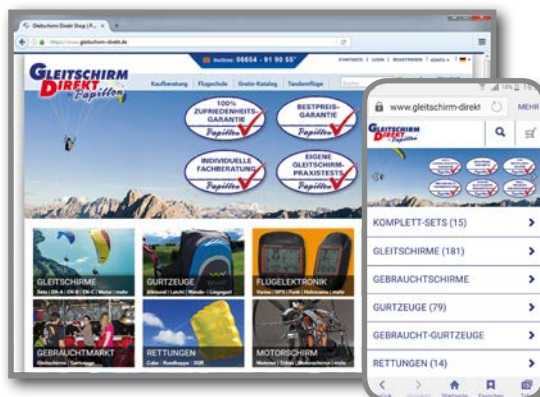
Gleitschirm Direkt Shop | P...

https://www.gleitschirm-direkt.de

Hotline: 06654 - 91 90 55

STARTSEITE | LOGIN | REGISTRIEREN | ADRESS

GLEITSCHIRM DIREKT Papillon

Kaufberatung | Flugschule | Direkt-Katalog | Tandemflüge

100% ZUFRIEDENHEITS-GARANTIE Papillon

BESTPREIS-GARANTIE Papillon

INDIVIDUELLE FACHBERATUNG Papillon

EIGENE GLEITSCHIRM-PRAXISTESTS Papillon

GLEITSCHIRME

GURTZEUGE

FLUGELEKTRONIK

GEBRAUCHTMARKT

RETTUNGEN

MOTORSCHIRM

www.gleitschirm-direkt

MEHR

GLEITSCHIRM DIREKT Papillon

KOMPLETT-SETS (15)

GLEITSCHIRME (181)

GEBRAUCHTSCHIRME

GURTZEUGE (79)

GEBRAUCHT-GURTZEUGE

RETTUNGEN (14)

Startseite

Favoriten